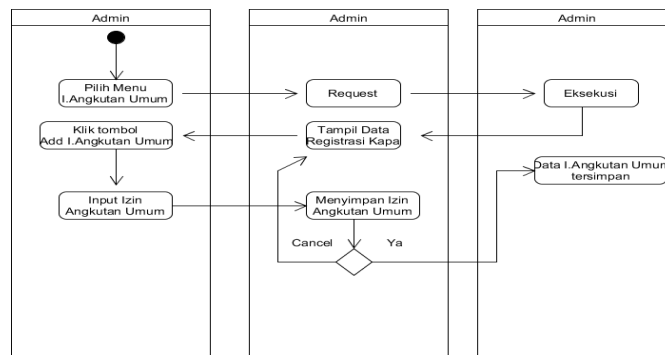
Admin

Pilih Menu I.Angkutan Umum

Klik tombol Add I.Angkutan Umum

Input Izin Angkutan Umum

Admin

Request

Tampil Data Registrasi Kapa

Menyimpan Izin Angkutan Umum

Cancel

Ya

Admin

Eksekusi

Data I.Angkutan Umun tersimpan